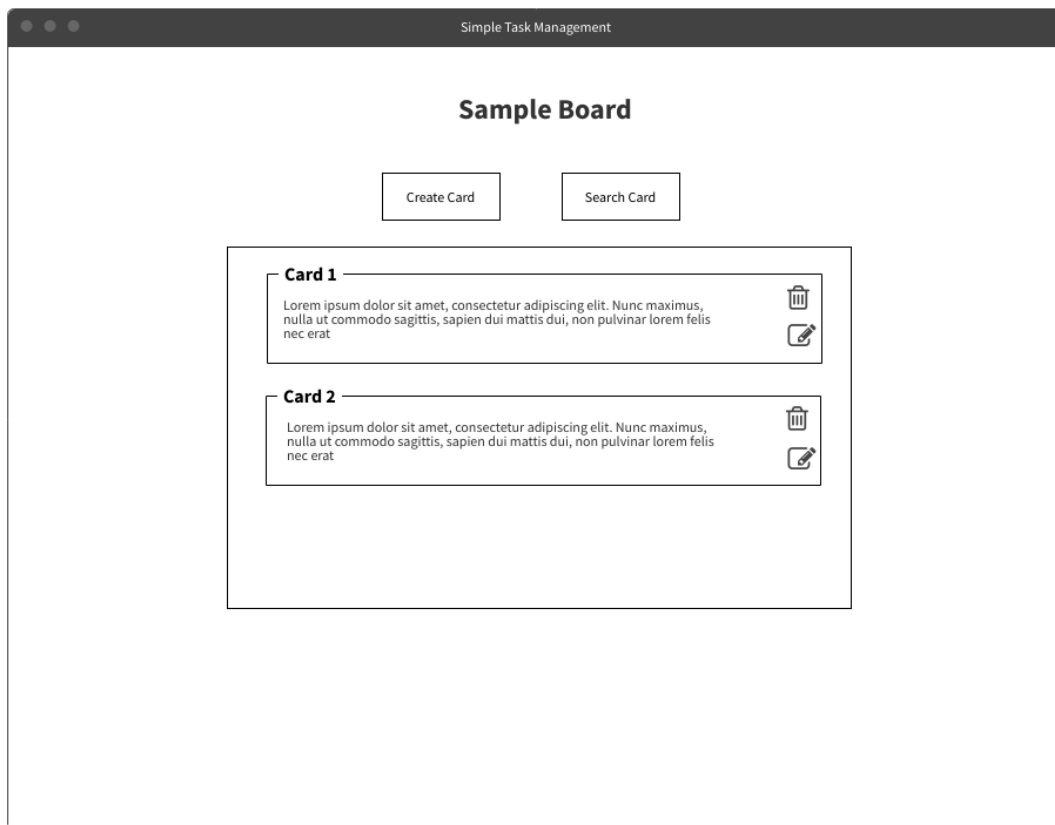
Simple Task Management

Sample Board

Create Card

Search Card

Card 1

Lorem ipsum dolor sit amet, consectetur adipiscing elit. Nunc maximus, nulla ut commodo sagittis, sapien dui mattis dui, non pulvinar lorem felis nec erat

Card 2

Lorem ipsum dolor sit amet, consectetur adipiscing elit. Nunc maximus, nulla ut commodo sagittis, sapien dui mattis dui, non pulvinar lorem felis nec erat